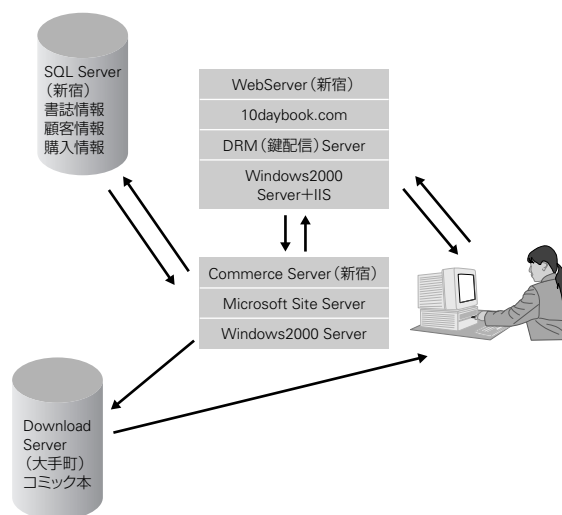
SQL Server
(新宿)
書誌情報
顧客情報
購入情報

WebServer(新宿)
10daybook.com
DRM(鍵配信)Server
Windows2000
Server+IIS

Commerce Server(新宿)
Microsoft Site Server
Windows2000 Server

Download
Server
(大手町)
コミック本